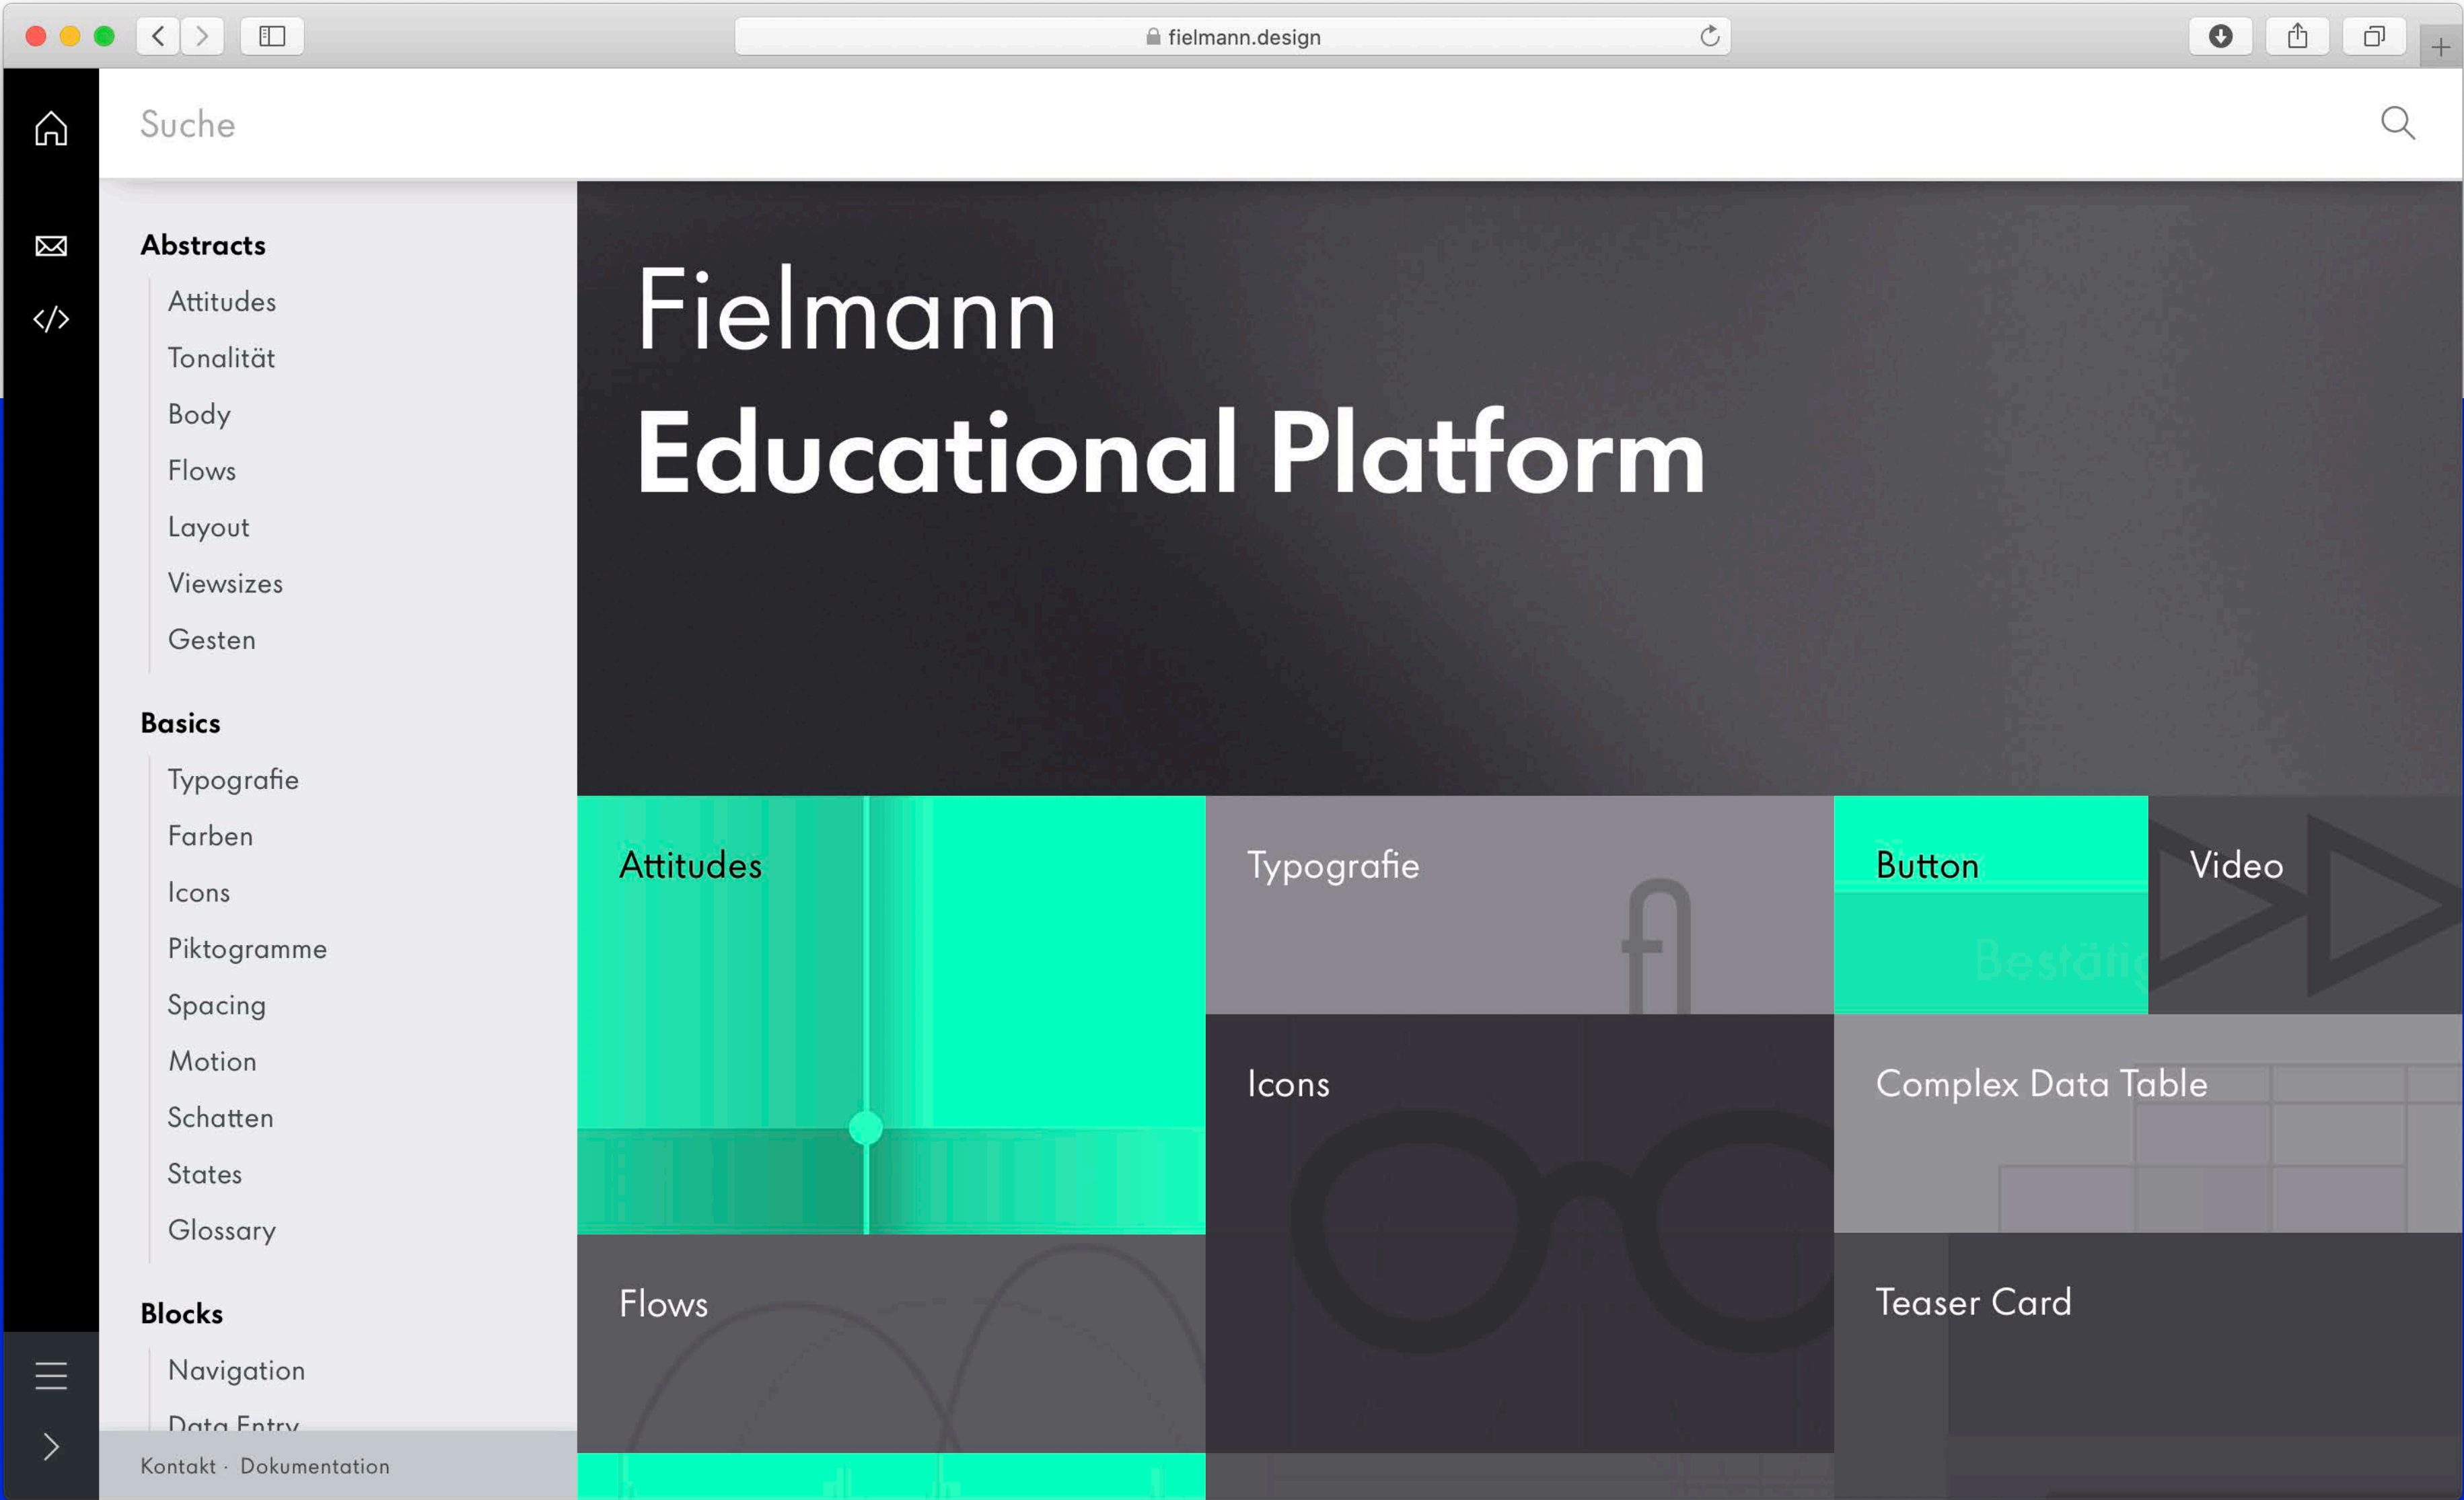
fielmann.design

Suche

Abstracts
Attitudes
Tonalität
Body
Flows
Layout
Viewsizes
Gesten

Basics
Typografie
Farben
Icons
Piktogramme
Spacing
Motion
Schatten
States
Glossary

Blocks
Navigation
Data Entry

Kontakt · Dokumentation

Fielmann
Educational Platform

Attitudes

Typografie

Button

Bestätig

Video

Icons

Complex Data Table

Flows

Teaser Card